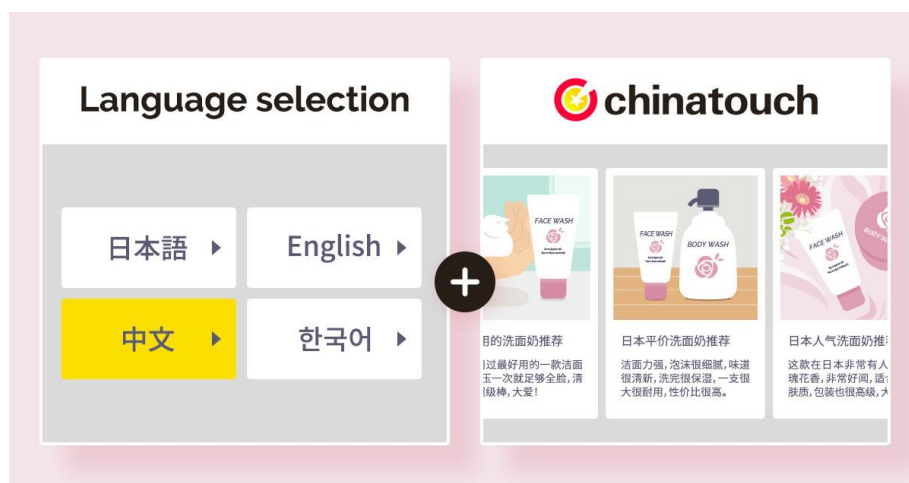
Language selection

日本語

English

中文

한국어

chinatouch

FACE WASH

用的洗面奶推荐

过最好用的一款洁面
玉一次就足够全脸，清
级棒，大爱！

FACE WASH

BODY WASH

日本平价洗面奶推荐

洁面力强，泡沫很细腻，味道很清新，洗完很保湿，一支很大很耐用，性价比很高。

FACE WASH

BODY S

日本人气洗面奶推

这款在日本非常有人
瑰花香，非常好闻，适
肤质，包装也很高级，大